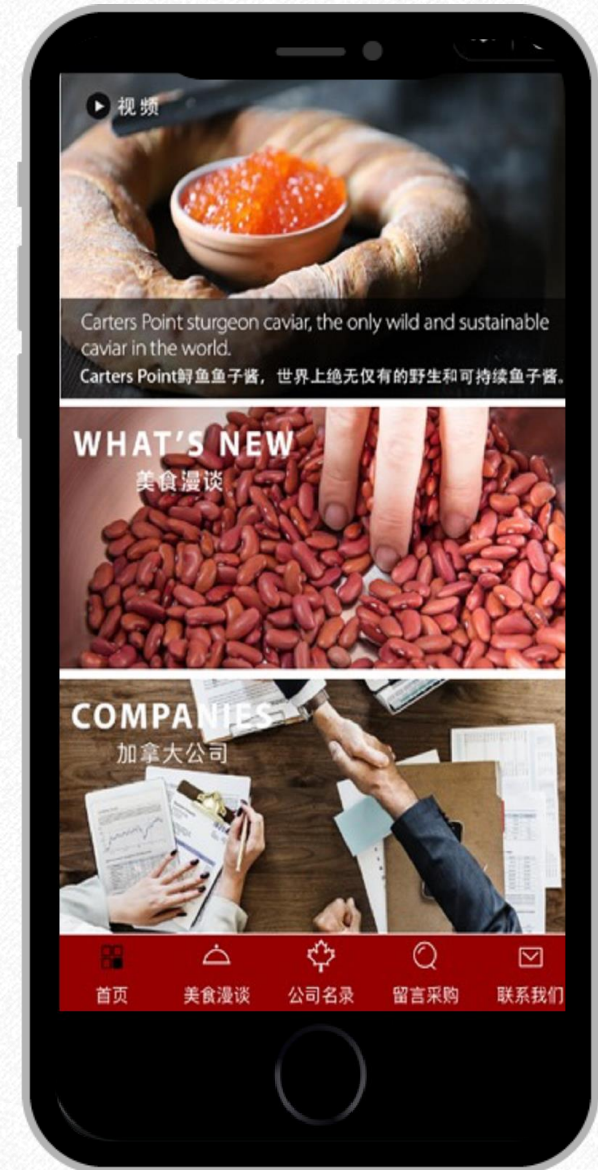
视频

Carters Point sturgeon caviar, the only wild and sustainable caviar in the world.
Carters Point鲟鱼鱼子酱，世界上绝无仅有的野生和可持续鱼子酱。

WHAT'S NEW
美食漫谈

COMPANIES
加拿大公司

首页
美食漫谈
公司名录
留言采购
联系我们